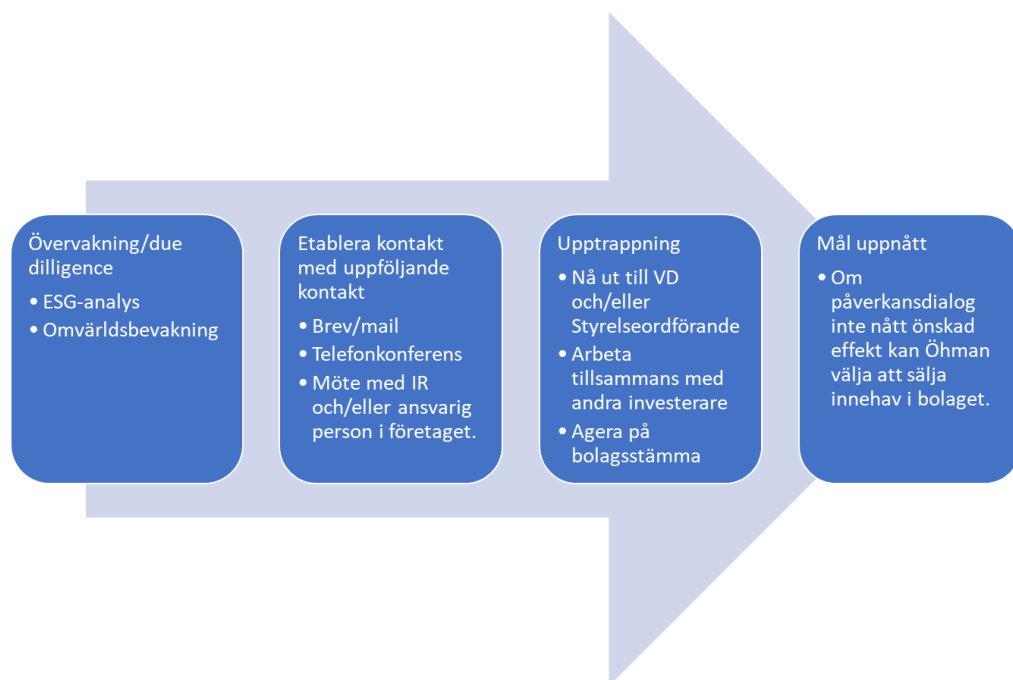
Övervakning/due dilligence
- ESG-analys
- Omvärldsbevakning

Etablera kontakt med uppföljande kontakt
- Brev/mail
- Telefonkonferens
- Möte med IR och/eller ansvarig person i företaget.

Upptrappning
- Nå ut till VD och/eller Styrelseordförande
- Arbeta tillsammans med andra investerare
- Agera på bolagsstämma

Mål uppnått
- Om påverkansdialog inte nått önskad effekt kan Öhman välja att sälja innehav i bolaget.